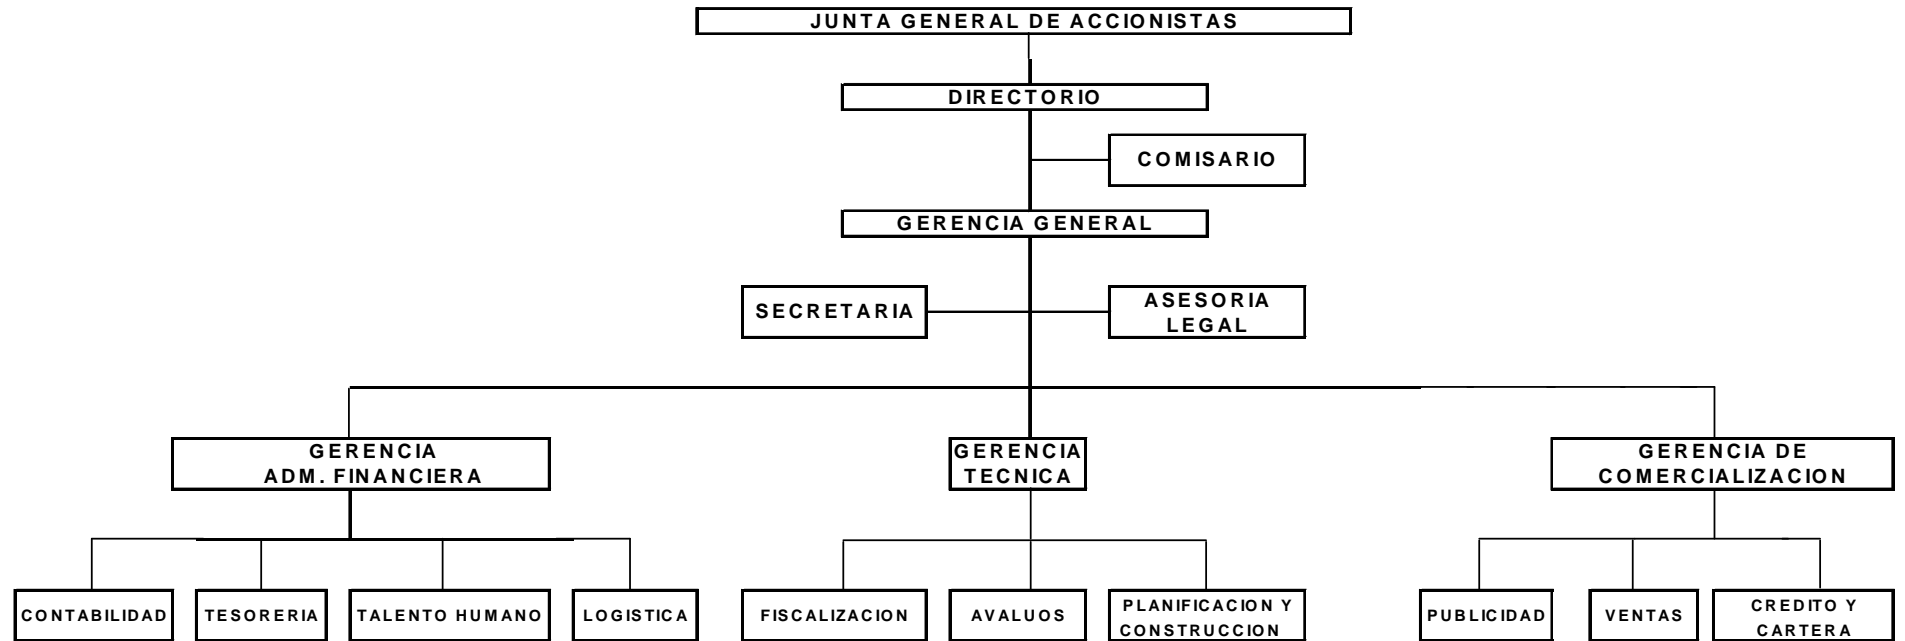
JUNTA GENERAL DE ACCIONISTAS

DIRECTORIO

COMISARIO

GERENCIA GENERAL

SECRETARIA

ASESORIA LEGAL

GERENCIA ADM. FINANCIERA

GERENCIA TECNICA

GERENCIA DE COMERCIALIZACION

CONTABILIDAD

TESORERIA

TALENTO HUMANO

LOGISTICA

FISCALIZACION

AVALUOS

PLANIFICACION Y CONSTRUCCION

PUBLICIDAD

VENTAS

CREDITO Y CARTERA